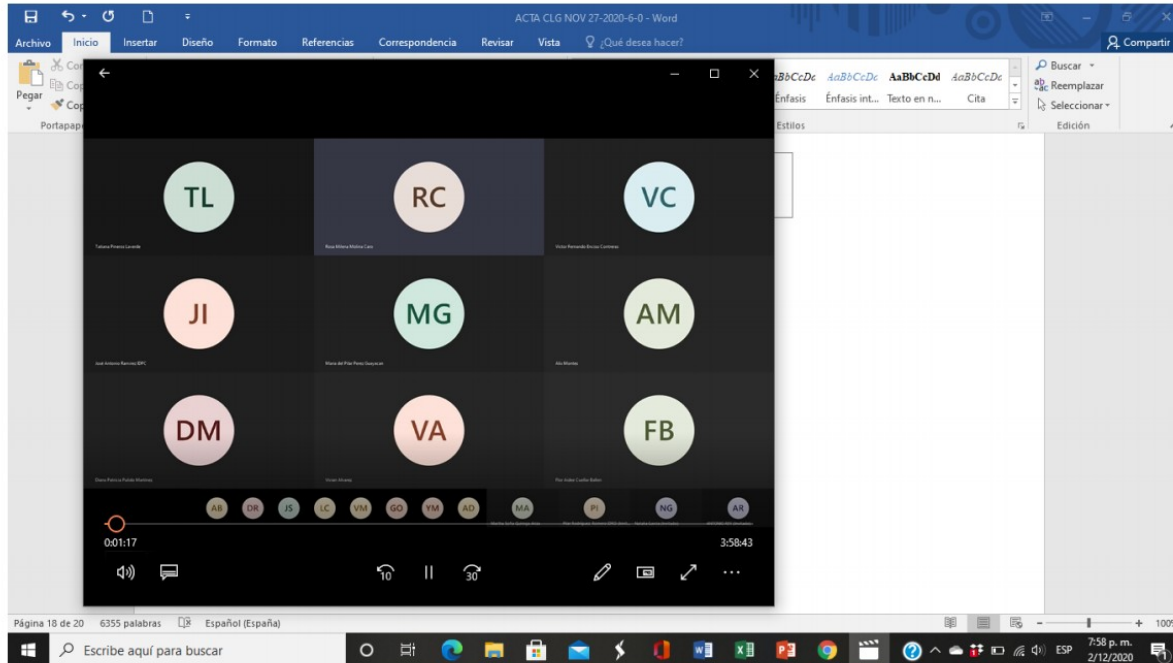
ACTA CLG NOV 27-2020-6-0 - Word

Archivo Inicio Insertar Diseño Formato Referencias Correspondencia Revisar Vista ¿Qué desea hacer?

Compartir

Pegar

Portapap

AaBbCcDc AaBbCcDc AaBbCcDd AaBbCcDc

Énfasis Énfasis int... Texto en n... Cita

Estilos

Buscar

Reemplazar

Seleccionar

Edición

TL

Tatiana Pineros Lavarde

RC

Rosa Milena Molina Caro

VC

Victor Fernando Encizo Contreras

JI

José Antonio Ramírez IEPC

MG

María del Pilar Peréz Guayacan

AM

Alix Montes

DM

Diana Patricia Pulido Martinez

VA

Vivian Alvarez

FB

Flor Indira Cuellar Bolivr

AB DR JS LC VM GO YM AD MA PI NG AR

0:01:17

3:58:43

Página 18 de 20 6355 palabras Español (España)

Escribe aquí para buscar

ESP 7:58 p. m. 2/12/2020